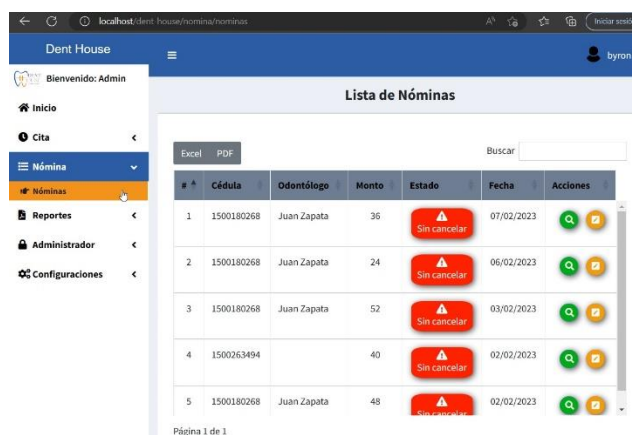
localhost/dent-house/nomina/nominas

Iniciar sesión

Dent House

byron

Bienvenido: Admin

Inicio

Cita

Nómina

Nóminas

Reportes

Administrador

Configuraciones

Lista de Nóminas

Excel PDF

Buscar

| # | Cédula | Odontólogo | Monto | Estado | Fecha | Acciones |
|---|---|---|---|---|---|---|
| 1 | 1500180268 | Juan Zapata | 36 | Sin cancelar | 07/02/2023 | |
| 2 | 1500180268 | Juan Zapata | 24 | Sin cancelar | 06/02/2023 | |
| 3 | 1500180268 | Juan Zapata | 52 | Sin cancelar | 03/02/2023 | |
| 4 | 1500263494 | | 40 | Sin cancelar | 02/02/2023 | |
| 5 | 1500180268 | Juan Zapata | 48 | Sin cancelar | 02/02/2023 | |

Página 1 de 1